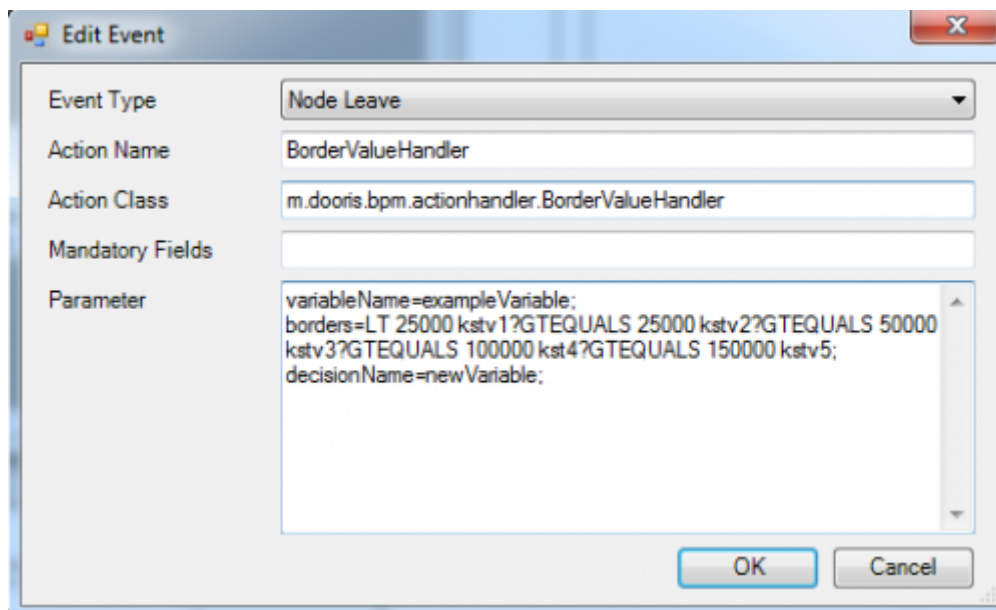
Edit Event

Event Type
Node Leave

Action Name
BorderValueHandler

Action Class
m.dooris.bpm.actionhandler.BorderValueHandler

Mandatory Fields

Parameter
variableName=exampleVariable;
borders=LT 25000 kstv1?GTEQUALS 25000 kstv2?GTEQUALS 50000 kstv3?GTEQUALS 100000 kst4?GTEQUALS 150000 kstv5;
decisionName=newVariable;

OK
Cancel